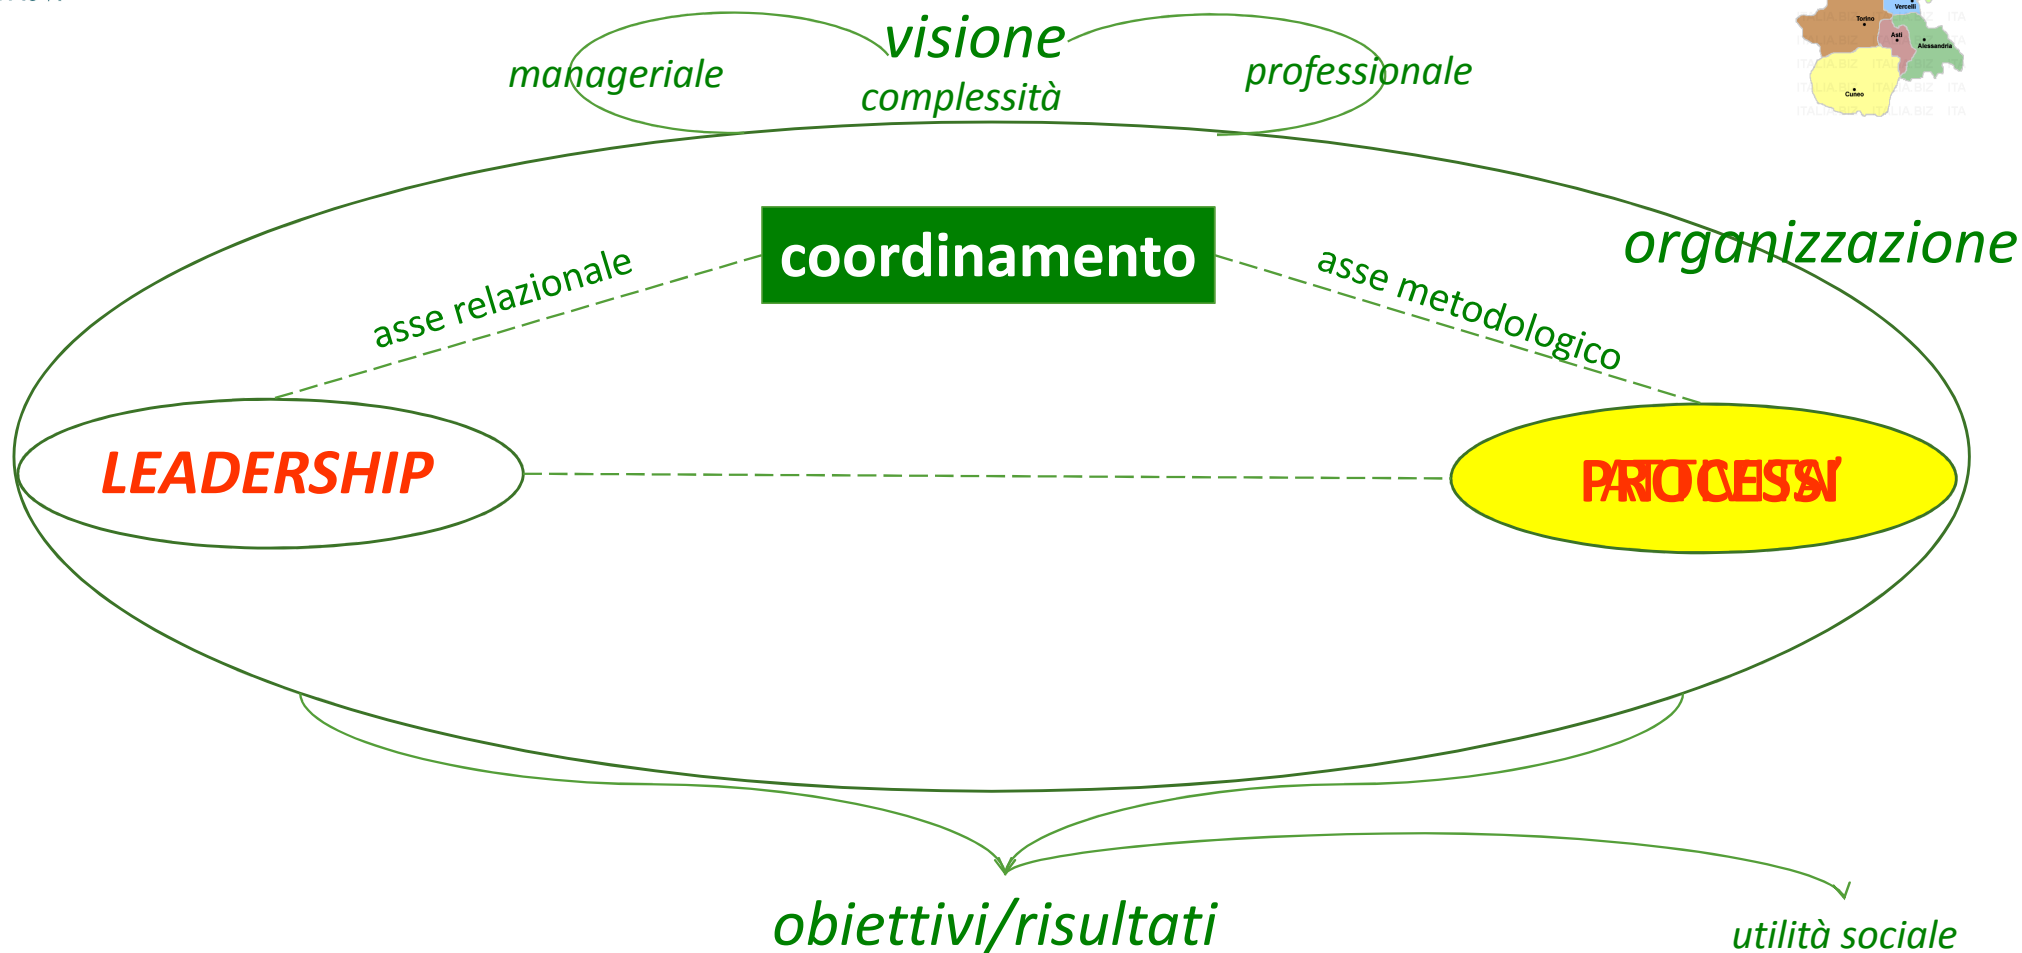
visione

manageriale

professionale

complessità

Torino
Vercelli
Asti
Alessandria
Cuneo

coordinamento

organizzazione

asse relazionale

asse metodologico

LEADERSHIP

PROCESSI ATTIVITA'

obiettivi/risultati

utilità sociale